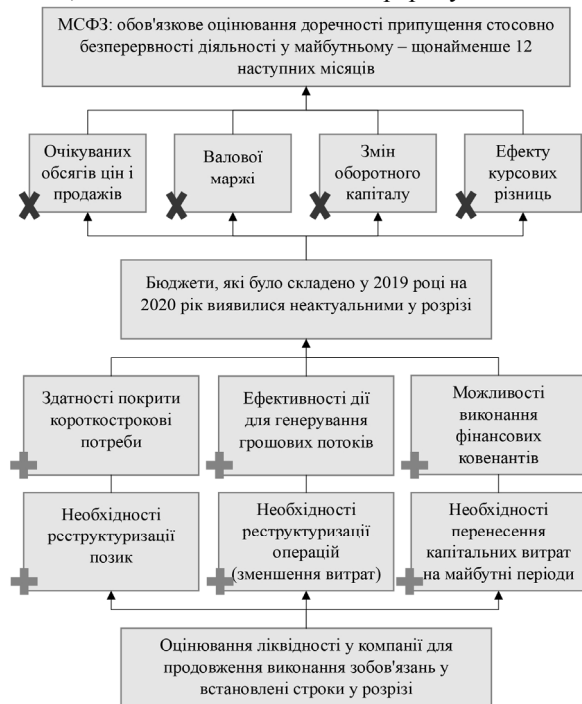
МСФЗ: обов'язкове оцінювання доречності припущення стосовно безперервності діяльності у майбутньому – щонайменше 12 наступних місяців

Очікуваних обсягів цін і продажів

Валової маржі

Змін оборотного капіталу

Ефекту курсових різниць

Бюджети, які було складено у 2019 році на 2020 рік виявилися неактуальними у розрізі

Здатності покрити короткострокові потреби

Ефективності дії для генерування грошових потоків

Можливості виконання фінансових ковенантів

Необхідності реструктуризації позик

Необхідності реструктуризації операцій (зменшення витрат)

Необхідності перенесення капітальних витрат на майбутні періоди

Оцінювання ліквідності у компанії для продовження виконання зобов'язань у встановлені строки у розрізі